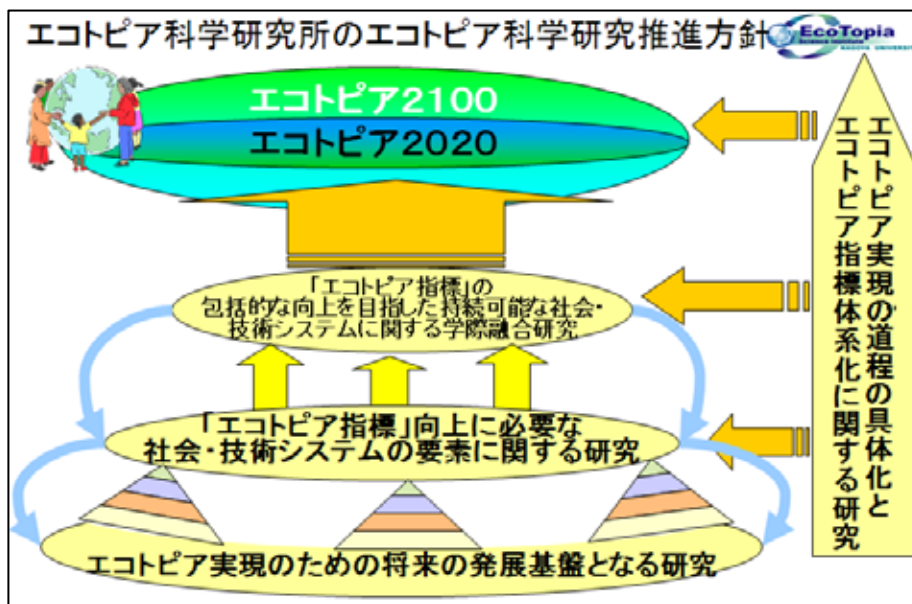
エコトピア科学研究所のエコトピア科学研究推進方針

EcoTopia

エコトピア2100

エコトピア2020

エコトピア実現の道程の具体化とエコトピア指標体系化に関する研究

「エコトピア指標」の包括的な向上を目指した持続可能な社会・技術システムに関する学際融合研究

「エコトピア指標」向上に必要な社会・技術システムの要素に関する研究

エコトピア実現のための将来の発展基盤となる研究